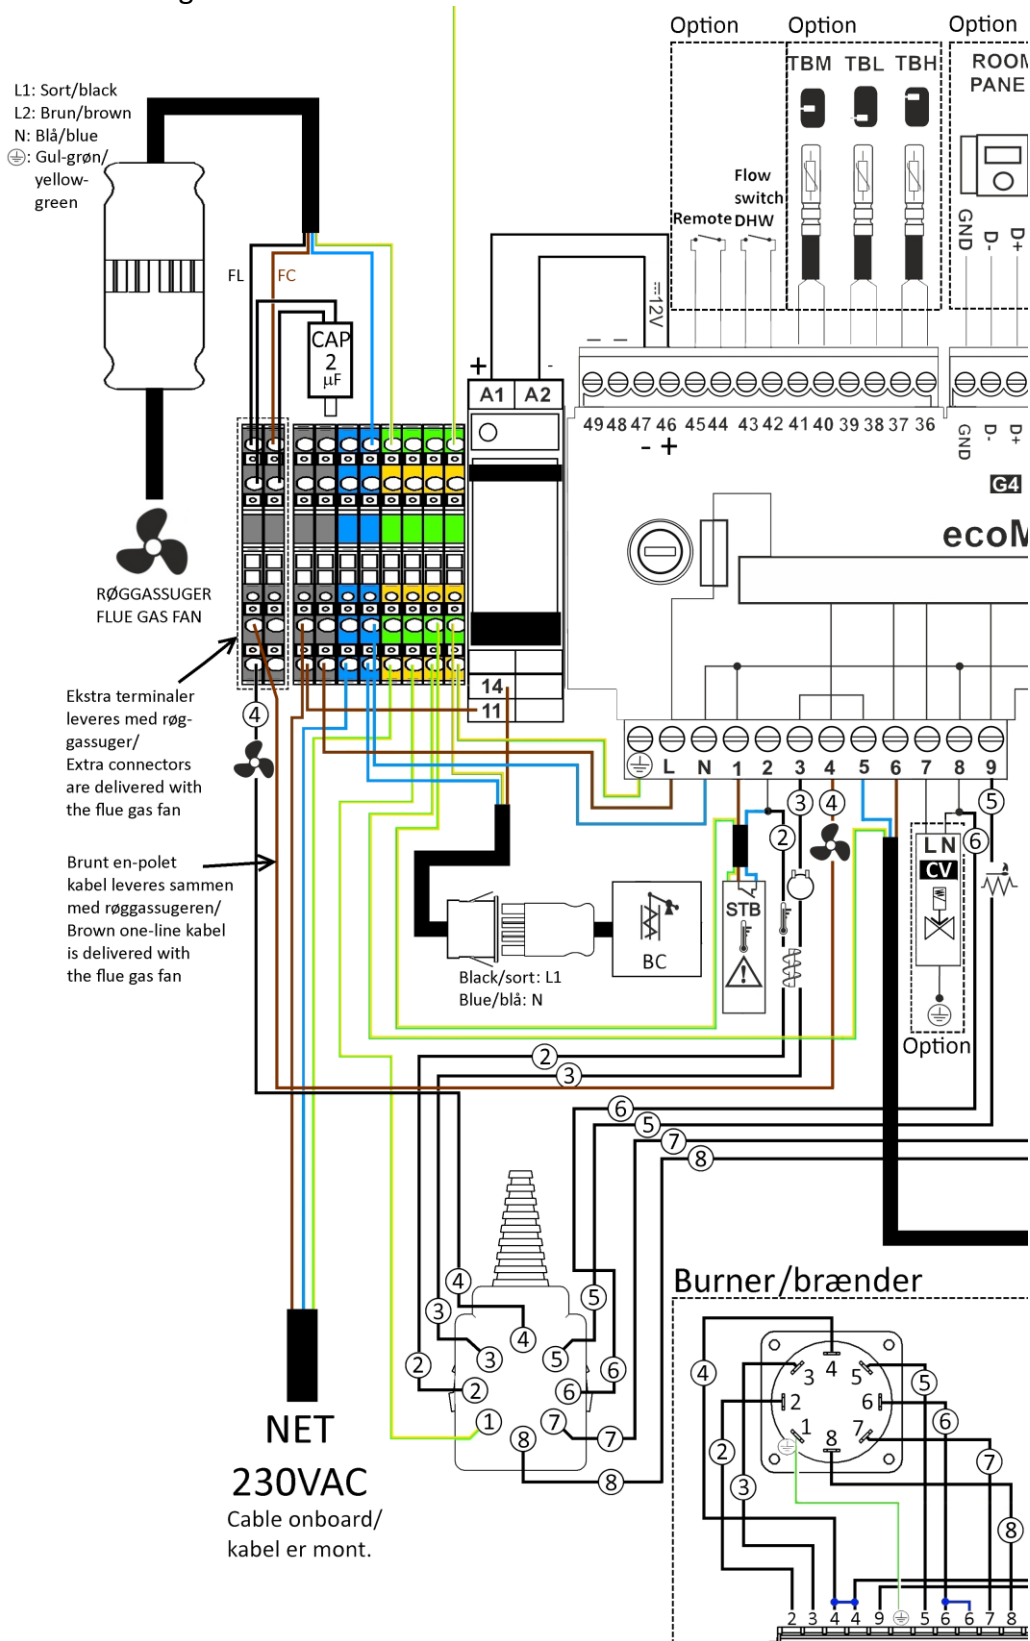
Option Option Option

TBM TBL TBH

ROOM PANE

L1: Sort/black
L2: Brun/brown
N: Blå/blue
⏚: Gul-grøn/ yellow-green

Flow switch

Remote DHW

GND D- D+

FL FC

CAP 2 µF

12V

+ -

A1 A2

49 48 47 46 45 44 43 42 41 40 39 38 37 36

- +

GND D- D+

G4

ecoM

RØGGASSUGER
FLUE GAS FAN

Ekstra terminaler leveres med røggassuger/
Extra connectors are delivered with the flue gas fan

4

14
11

L N 1 2 3 4 5 6 7 8 9

3 4 2 5 6

L N
CV

STB

Brunt en-polet kabel leveres sammen med røggassugeren/
Brown one-line kabel is delivered with the flue gas fan

Black/sort: L1
Blue/blå: N

BC

Option

2 3

6 5 7 8

4 3 4 5 5 6 2 3 6 2 1 7 7 8 8

Burner/brænder

4 5 3 4 5 6 2 6 1 7 8 2 3 7 8

2 3 4 4 9 ⏚ 5 6 6 7 8

NET
230VAC
Cable onboard/
kabel er mont.